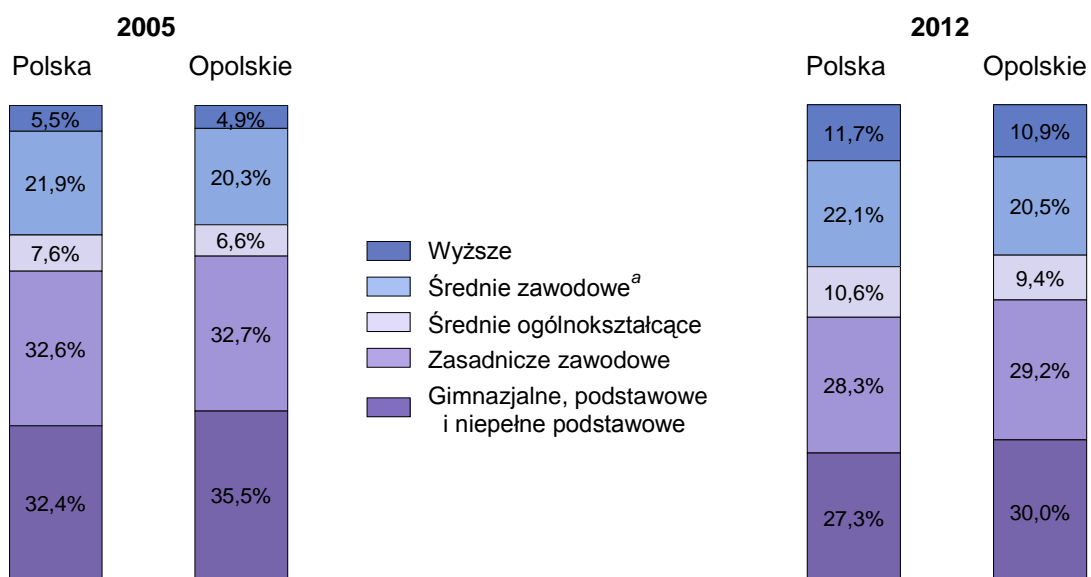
2005

Polska

5,5%
21,9%
7,6%
32,6%
32,4%

Opolskie

4,9%
20,3%
6,6%
32,7%
35,5%

Wyższe
Średnie zawodowe$^{a}$
Średnie ogólnokształcące
Zasadnicze zawodowe
Gimnazjalne, podstawowe i niepełne podstawowe

2012

Polska

11,7%
22,1%
10,6%
28,3%
27,3%

Opolskie

10,9%
20,5%
9,4%
29,2%
30,0%